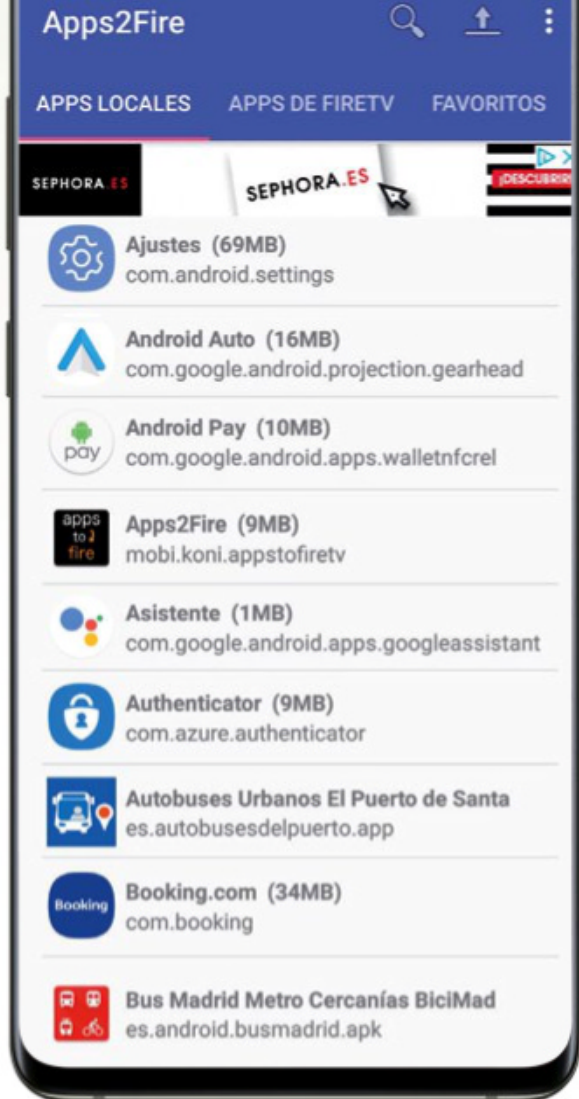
Apps2Fire

APPS LOCALES APPS DE FIRETV FAVORITOS

SEPHORA.ES SEPHORA.ES ¡DESCUBRIR

Ajustes (69MB)
com.android.settings

Android Auto (16MB)
com.google.android.projection.gearhead

pay
Android Pay (10MB)
com.google.android.apps.walletnfcrel

apps to fire
Apps2Fire (9MB)
mobi.koni.appstofiretv

Asistente (1MB)
com.google.android.apps.googleassistant

Authenticator (9MB)
com.azure.authenticator

Autobuses Urbanos El Puerto de Santa
es.autobusesdelpuerto.app

Booking
Booking.com (34MB)
com.booking

Bus Madrid Metro Cercanías BiciMad
es.android.busmadrid.apk